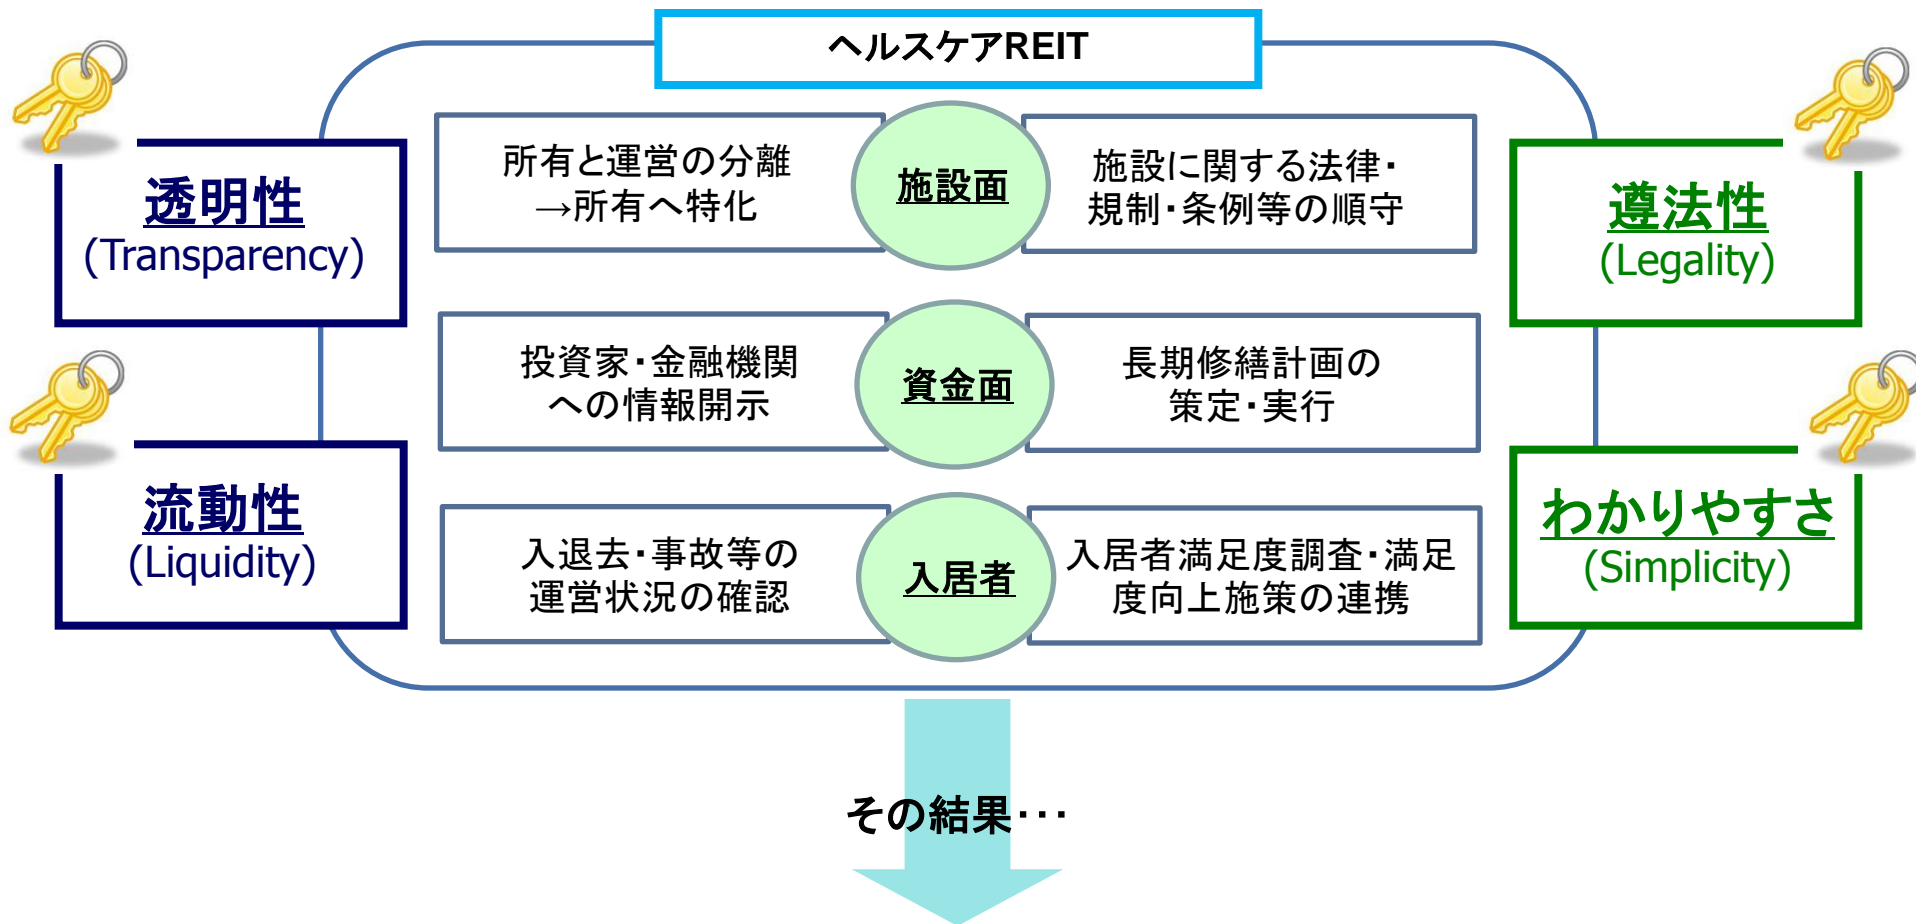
ヘルスケアREIT

透明性
(Transparency)

流動性
(Liquidity)

所有と運営の分離
→所有へ特化

施設面

施設に関する法律・規制・条例等の順守

投資家・金融機関への情報開示

資金面

長期修繕計画の策定・実行

入退去・事故等の運営状況の確認

入居者

入居者満足度調査・満足度向上施策の連携

遵法性
(Legality)

わかりやすさ
(Simplicity)

その結果・・・